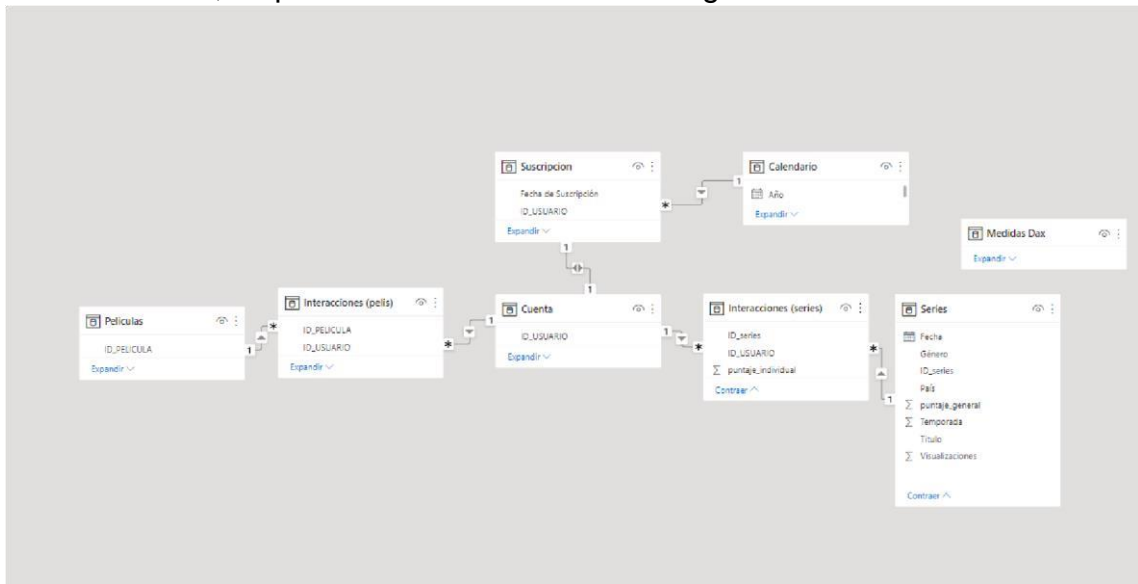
Suscripcion
Fecha de Suscripción
ID_USUARIO
Expandir

Calendario
Año
Expandir

Medidas Dax
Expandir

Peliculas
ID_PELICULA
Expandir

Interacciones (pelis)
ID_PELICULA
ID_USUARIO
Expandir

Cuenta
ID_USUARIO
Expandir

Interacciones (series)
ID_series
ID_USUARIO
$\sum$ puntaje_individual
Contraer

Series
Fecha
Género
ID_series
País
$\sum$ puntaje_general
$\sum$ Temporada
Titulo
$\sum$ Visualizaciones
Contraer

1
*
1
1
*
1
1
*
1
*
1
*
1